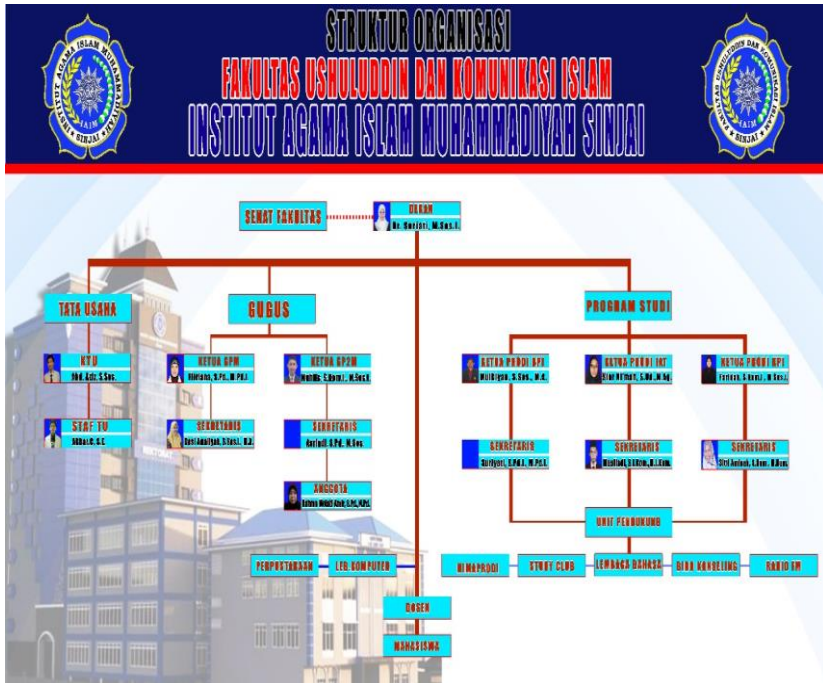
STRUKTUR ORGANISASI
FAKULTAS USHULUDDIN DAN KOMUNIKASI ISLAM
INSTITUT AGAMA ISLAM MUHAMMADIYAH SINJAI

SENAT FAKULTAS

DEKAN
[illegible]

TATA USAHA

KTU
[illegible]

STAF TU
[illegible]

GUGUS

KETUA GPM
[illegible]

SEKRETARIS
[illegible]

KETUA GP2M
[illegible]

SEKRETARIS
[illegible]

ANGGOTA
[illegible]

PROGRAM STUDI

KETUA PRODI SPI
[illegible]

SEKRETARIS
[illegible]

KETUA PRODI IAT
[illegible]

SEKRETARIS
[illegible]

KETUA PRODI KPI
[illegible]

SEKRETARIS
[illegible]

UNIT PENDUKUNG

HIMAPRODI

STUDY CLUB

LEMBAGA BAHASA

BIRO KONSELING

RADIO FM

PERPUSTAKAAN

LAB KOMPUTER

DOSEN

MAHASISWA